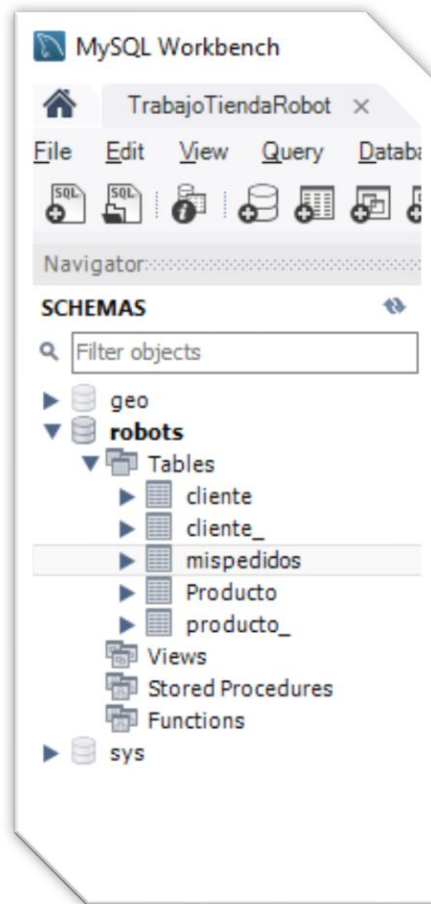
MySQL Workbench

TrabajoTiendaRobot ×

File Edit View Query Databa

Navigator

SCHEMAS

Filter objects

geo
robots
Tables
cliente
cliente_
mispedidos
Producto
producto_
Views
Stored Procedures
Functions
sys